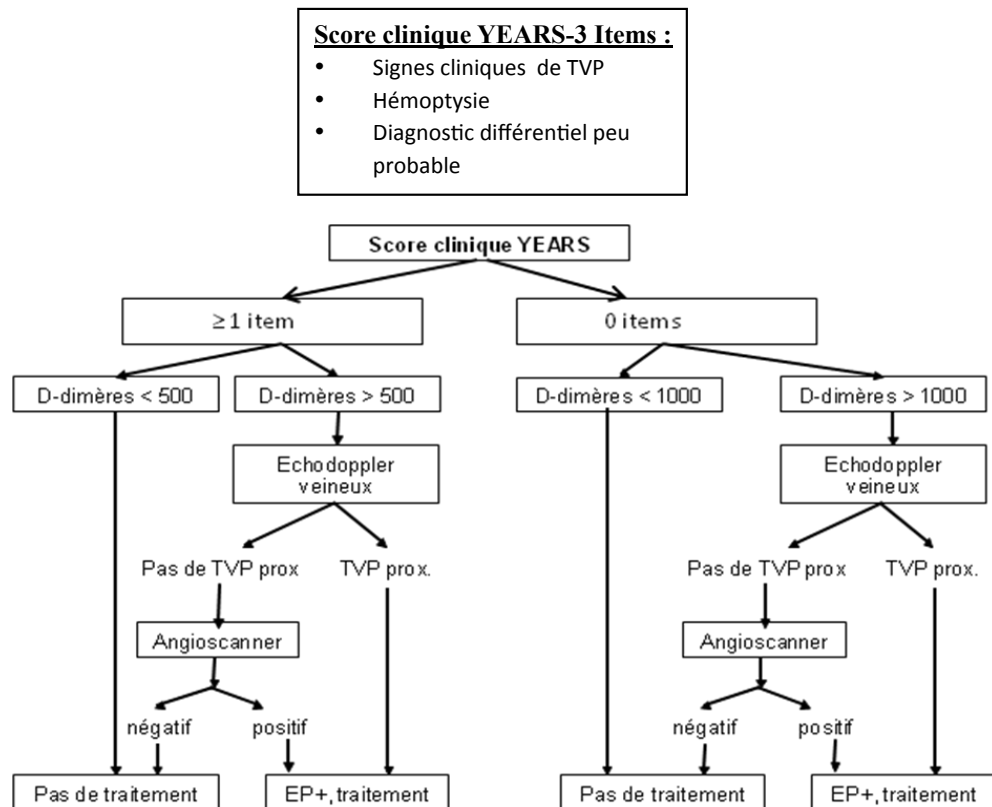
Score clinique YEARS-3 Items :
• Signes cliniques de TVP
• Hémoptysie
• Diagnostic différentiel peu probable

Score clinique YEARS

≥1 item

0 items

D-dimères < 500

D-dimères > 500

D-dimères < 1000

D-dimères > 1000

Echodoppler veineux

Echodoppler veineux

Pas de TVP prox

TVP prox.

Pas de TVP prox

TVP prox.

Angioscanner

Angioscanner

négatif

positif

négatif

positif

Pas de traitement

EP+, traitement

Pas de traitement

EP+, traitement